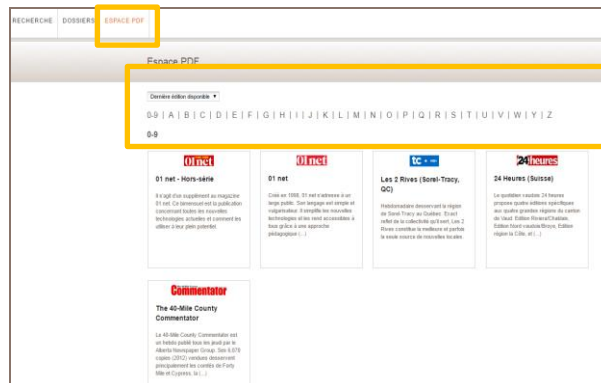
RECHERCHE DOSSIERS ESPACE PDF

Espace PDF

Dernière édition disponible ▼

0-9 | A | B | C | D | E | F | G | H | I | J | K | L | M | N | O | P | Q | R | S | T | U | V | W | Y | Z

0-9

01net

01 net - Hors-série

Il s'agit d'un supplément au magazine 01 net. Ce bimensuel est la publication concernant toutes les nouvelles technologies actuelles et comment les utiliser à leur plein potentiel.

01net

01 net

Créé en 1998, 01 net s'adresse à un large public. Son langage est simple et vulgarisateur. Il simplifie les nouvelles technologies et les rend accessibles à tous grâce à une approche pédagogique (...)

tc

Les 2 Rives (Sorel-Tracy, QC)

Hebdomadaire desservant la région de Sorel-Tracy au Québec. Exact reflet de la collectivité qu'il sert, Les 2 Rives constitue la meilleure et parfois la seule source de nouvelles locales.

24heures

24 Heures (Suisse)

Le quotidien vaudois 24 heures propose quatre éditions spécifiques aux quatre grandes régions du canton de Vaud: Édition Riviera/Chablais, Édition Nord-vaudois/Broye, Édition région La Côte, et (...)

Commentator

The 40-Mile County Commentator

Le 40-Mile County Commentator est un hebdo publié tous les jeudi par le Alberta Newspaper Group. Ses 0.879 copies (2012) vendues desservent principalement les comtés de Forty Mile et Cypress, la (...)